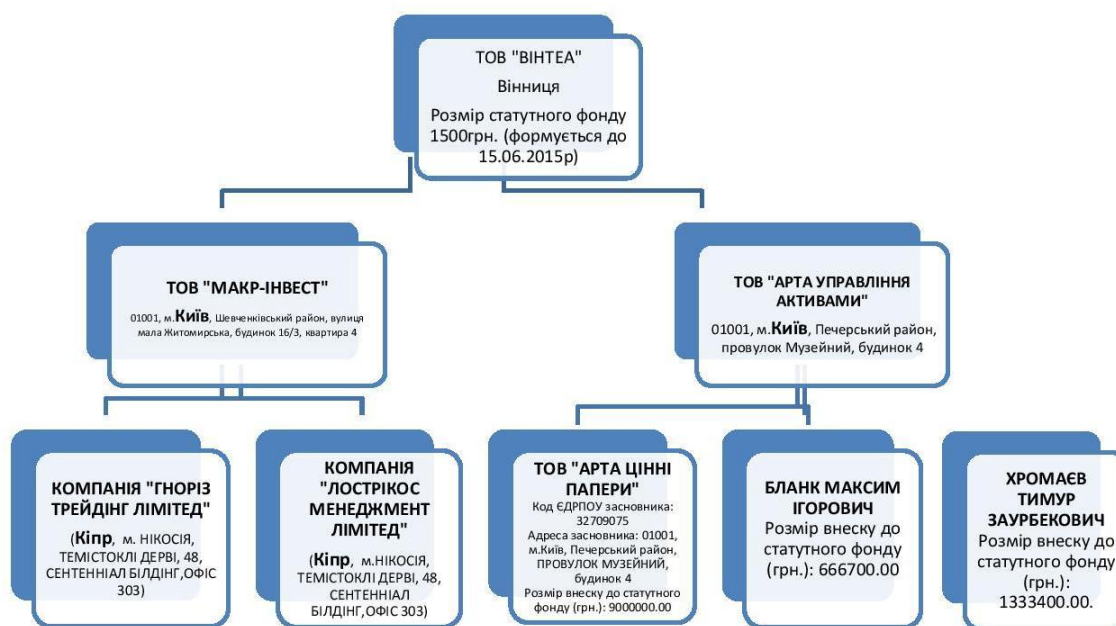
ТОВ "ВІНТЕА"
Вінниця
Розмір статутного фонду 1500грн. (формується до 15.06.2015р)

ТОВ "МАКР-ІНВЕСТ"
01001, м.Київ, Шевченківський район, вулиця мала Житомирська, будинок 16/3, квартира 4

ТОВ "АРТА УПРАВЛІННЯ АКТИВАМИ"
01001, м.Київ, Печерський район, провулок Музейний, будинок 4

КОМПАНІЯ "ГНОРІЗ ТРЕЙДІНГ ЛІМІТЕД"
(Кіпр, м. НІКОСІЯ, ТЕМІСТОКЛІ ДЕРВІ, 48, СЕНТЕННІАЛ БІЛДІНГ,ОФІС 303)

КОМПАНІЯ "ЛОСТРІКОС МЕНЕДЖМЕНТ ЛІМІТЕД"
(Кіпр, м.НІКОСІЯ, ТЕМІСТОКЛІ ДЕРВІ, 48, СЕНТЕННІАЛ БІЛДІНГ,ОФІС 303)

ТОВ "АРТА ЦІННІ ПАПЕРИ"
Код ЄДРПОУ засновника: 32709075
Адреса засновника: 01001, м.Київ, Печерський район, ПРОВУЛОК МУЗЕЙНИЙ, будинок 4
Розмір внеску до статутного фонду (грн.): 9000000.00

БЛАНК МАКСИМ ІГОРОВИЧ
Розмір внеску до статутного фонду (грн.): 666700.00

ХРОМАЄВ ТИМУР ЗАУРБЕКОВИЧ
Розмір внеску до статутного фонду (грн.): 1333400.00.